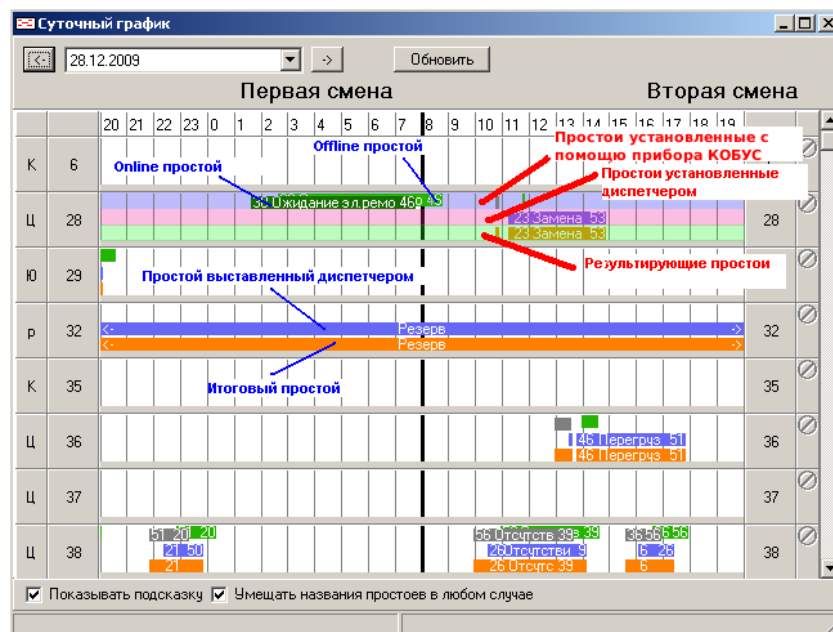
Суточный график

28.12.2009 ->

Обновить

Первая смена

Вторая смена

| | | 20 | 21 | 22 | 23 | 0 | 1 | 2 | 3 | 4 | 5 | 6 | 7 | 8 | 9 | 10 | 11 | 12 | 13 | 14 | 15 | 16 | 17 | 18 | 19 | |
|---|---|---|---|---|---|---|---|---|---|---|---|---|---|---|---|---|---|---|---|---|---|---|---|---|---|---|
| К | 6 | | | | | | | | | | | | | | | | | | | | | | | | | |
| Ц | 28 | | | | | | | | | | | | | | | | | | | | | | | | | 28 |
| Ю | 29 | | | | | | | | | | | | | | | | | | | | | | | | | 29 |
| Р | 32 | | | | | | | | | | | | | | | | | | | | | | | | | 32 |
| К | 35 | | | | | | | | | | | | | | | | | | | | | | | | | 35 |
| Ц | 36 | | | | | | | | | | | | | | | | | | | | | | | | | 36 |
| Ц | 37 | | | | | | | | | | | | | | | | | | | | | | | | | 37 |
| Ц | 38 | | | | | | | | | | | | | | | | | | | | | | | | | 38 |

Online простой

Offline простой

Простои установленные с помощью прибора КОБУС

Простои установленные диспетчером

Результирующие простои

Простой выставленный диспетчером

Итоговый простой

30 Ожидание эл.ремо 469 43

23 Замена 53

23 Замена 53

<- Резерв ->

<- Резерв ->

46 Перегруз 51

46 Перегруз 51

51 20 20

21 50

21

56 Отсутстви 39 39

26Отсутстви 9

26 Отсутс 39

36 56 56 56

6 26

6

Показывать подсказку

Умещать названия простоев в любом случае